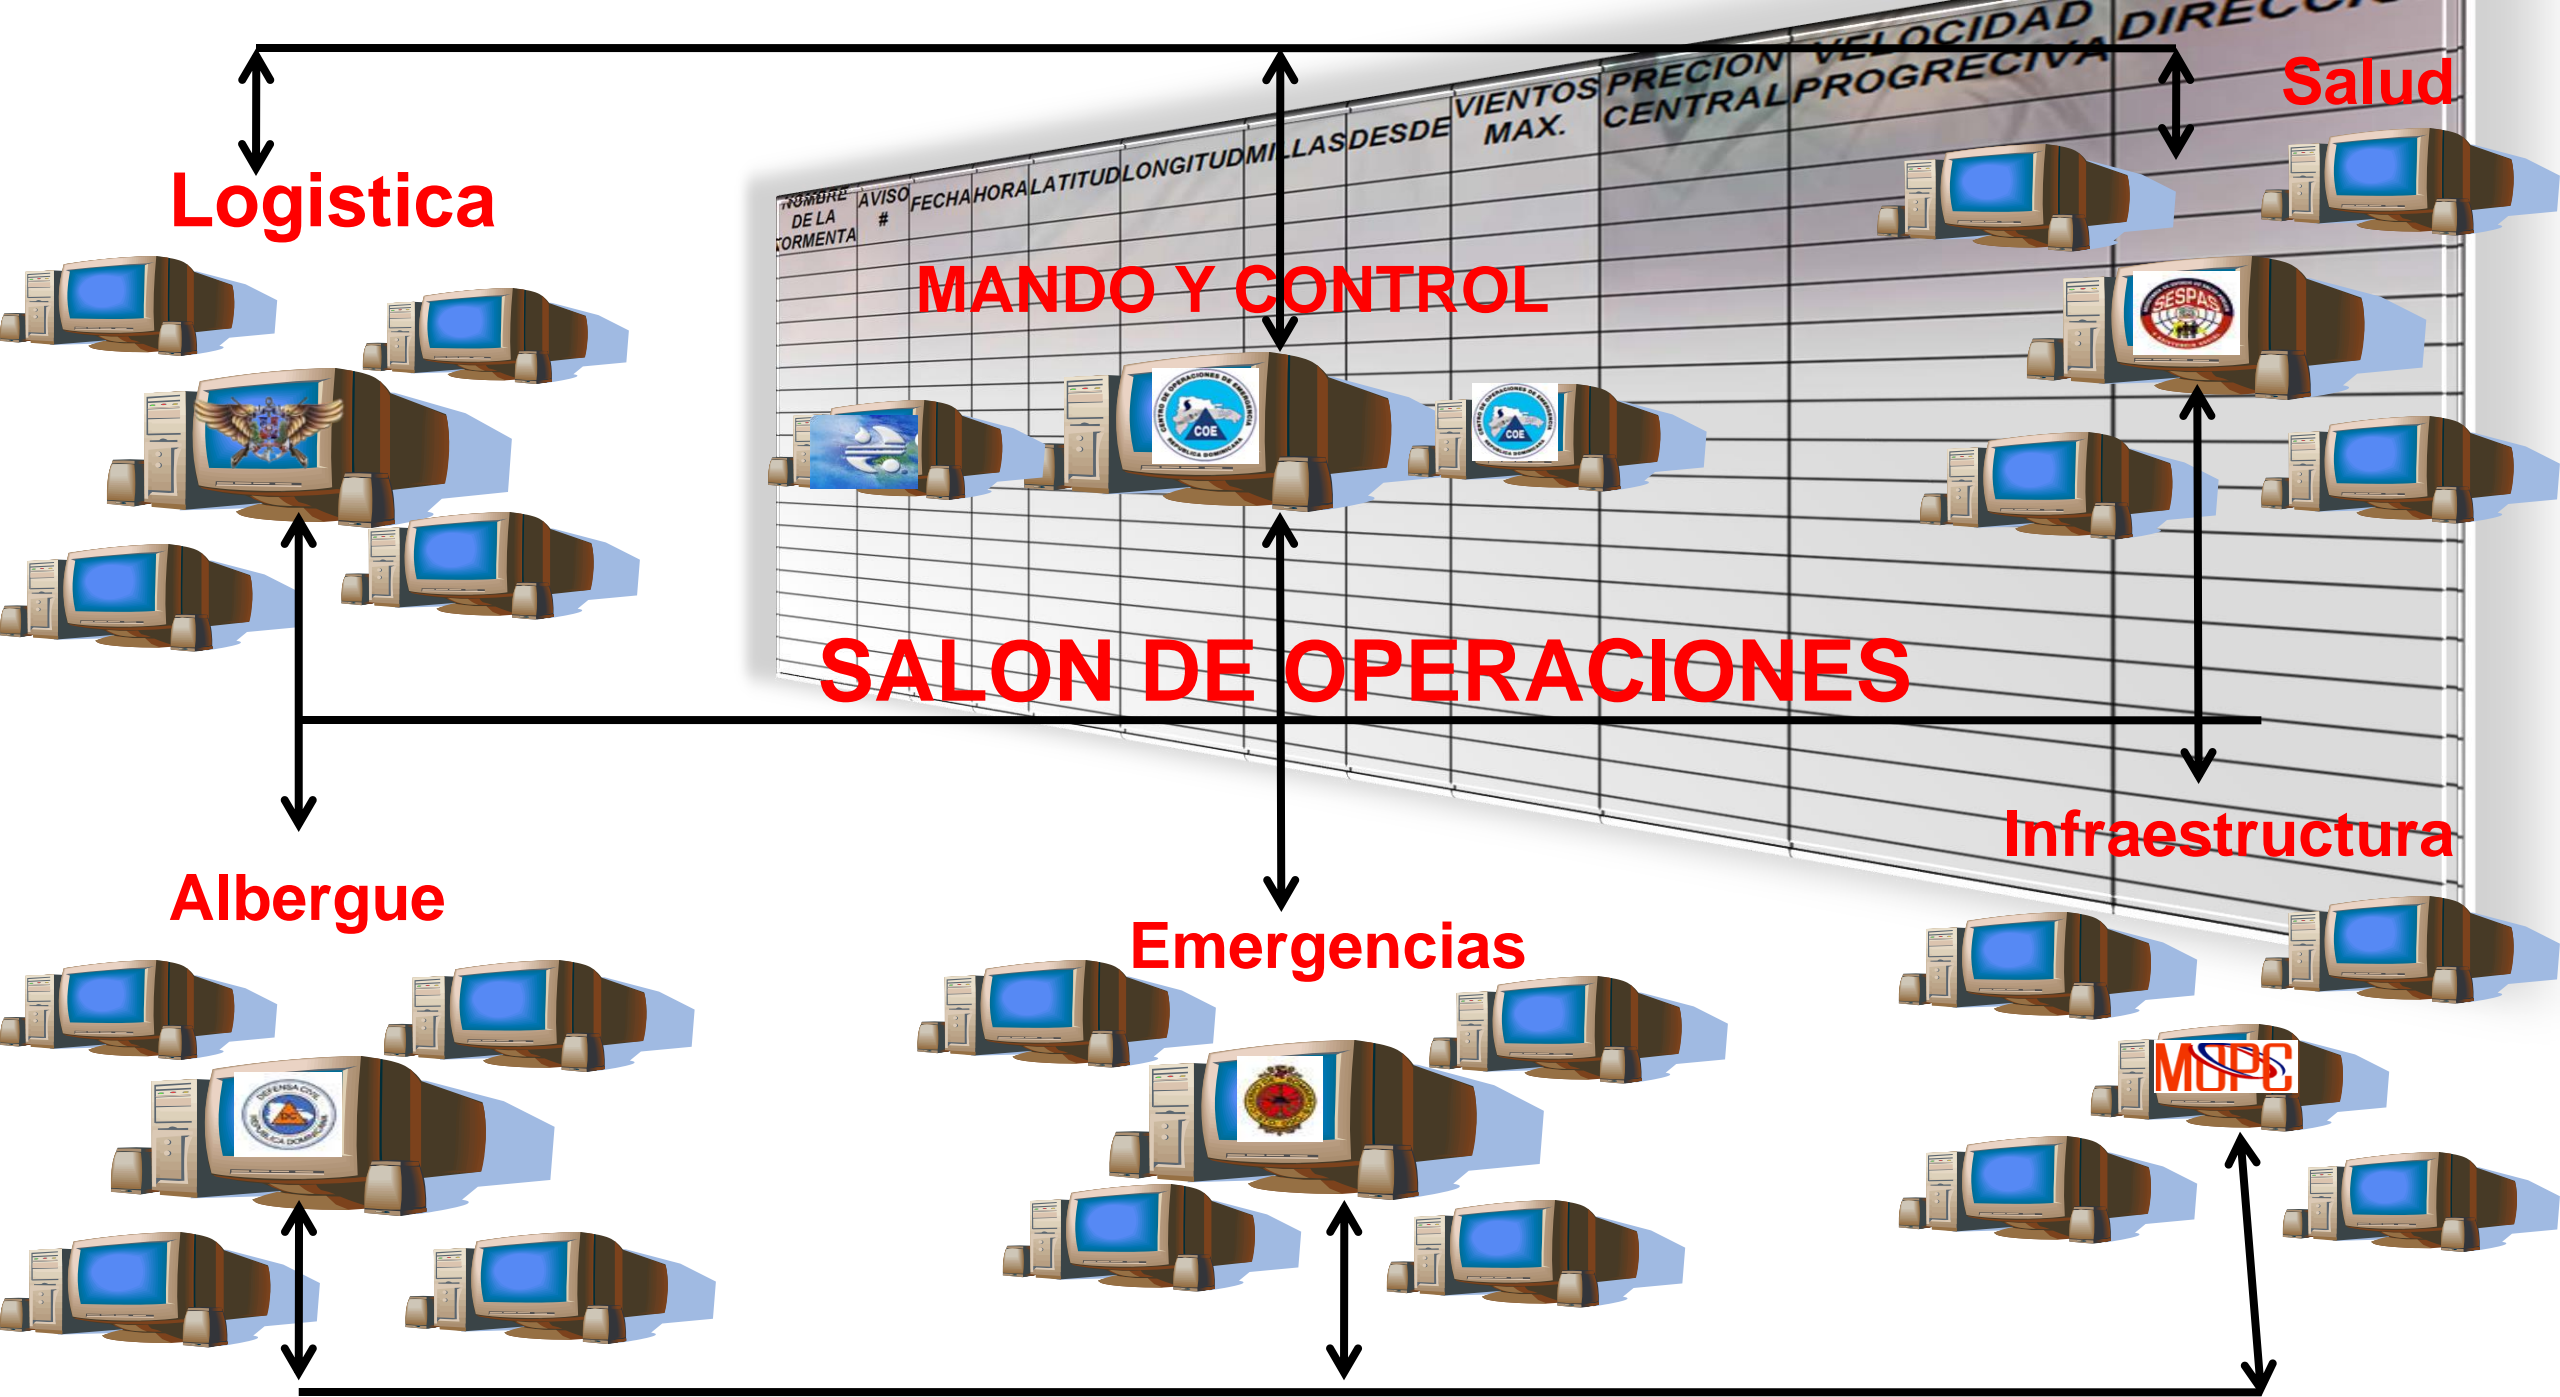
Logistica

Salud

NOMBRE DE LA TORMENTA | AVISO # | FECHA | HORA | LATITUD | LONGITUD | MILLAS | DESDE | VIENTOS MAX. | PRECION CENTRAL | VELOCIDAD PROGRECIVA | DIREC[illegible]

MANDO Y CONTROL

COE

COE

SESPAS

SALON DE OPERACIONES

Infraestructura

Albergue

Emergencias

DEFENSA CIVIL REPUBLICA DOMINICANA

MOPC